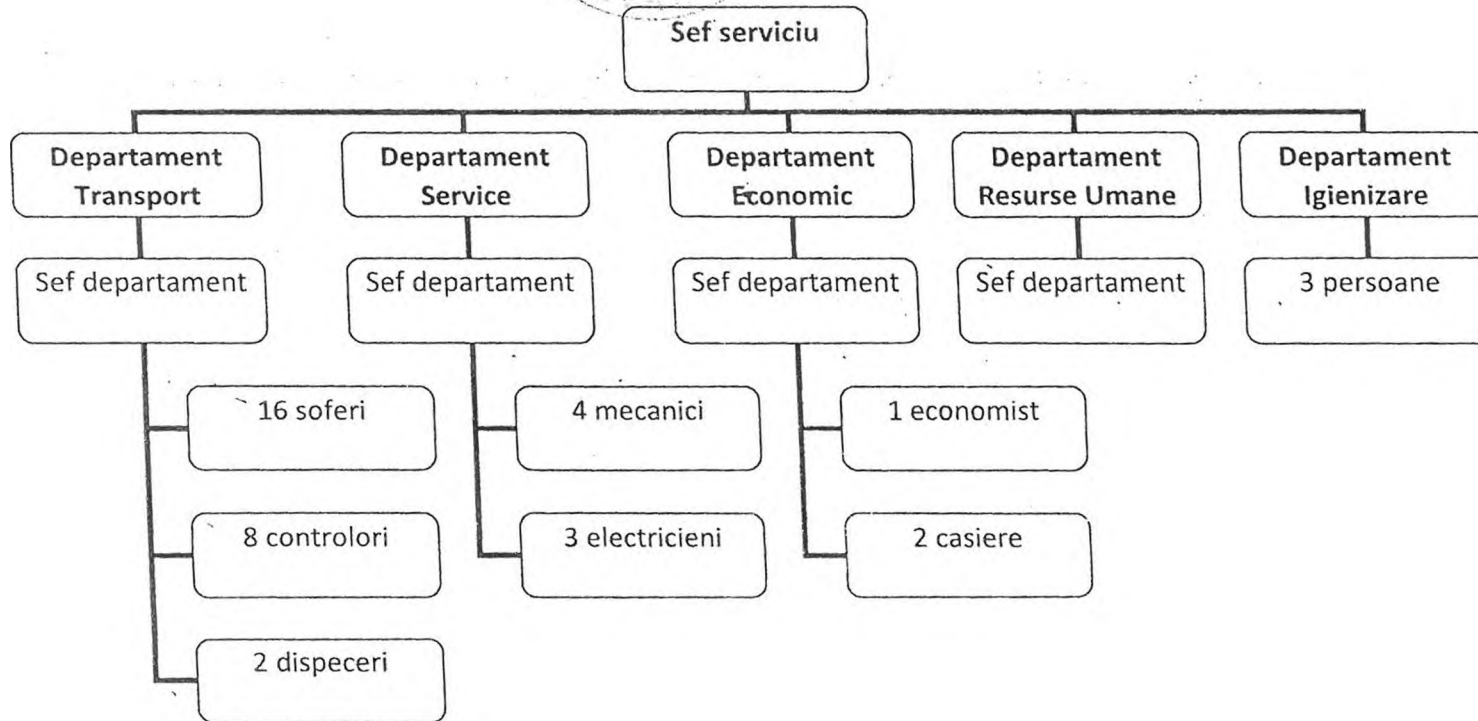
Sef serviciu

Departament Transport

Sef departament

16 soferi

8 controlori

2 dispeceri

Departament Service

Sef departament

4 mecanici

3 electricieni

Departament Economic

Sef departament

1 economist

2 casiere

Departament Resurse Umane

Sef departament

Departament Igienizare

3 persoane